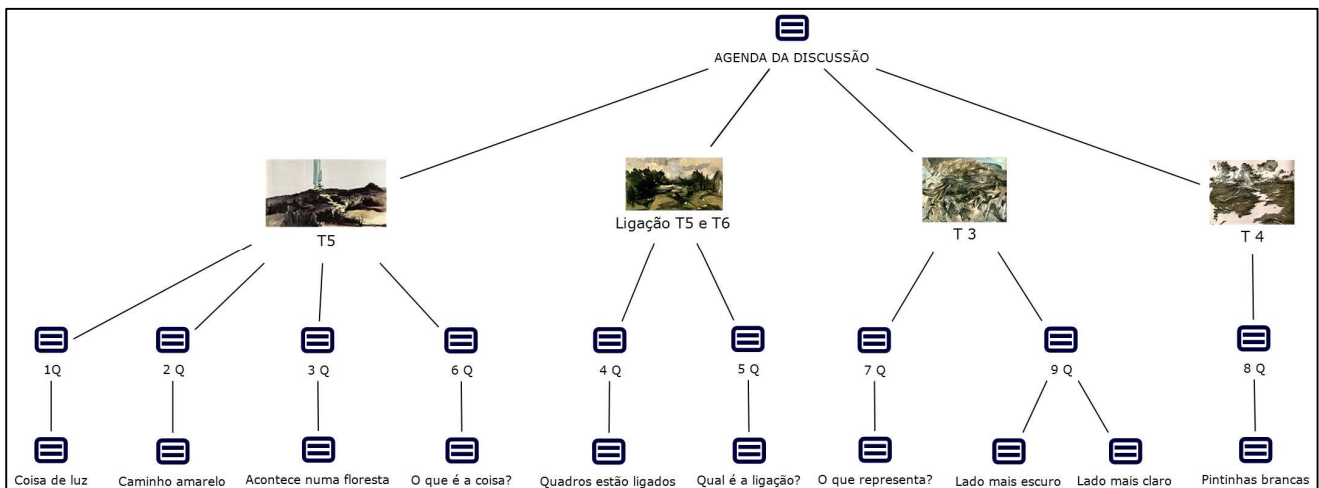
AGENDA DA DISCUSSÃO

T5

Ligação T5 e T6

T 3

T 4

1Q

2 Q

3 Q

6 Q

4 Q

5 Q

7 Q

9 Q

8 Q

Coisa de luz

Caminho amarelo

Acontece numa floresta

O que é a coisa?

Quadros estão ligados

Qual é a ligação?

O que representa?

Lado mais escuro

Lado mais claro

Pintinhas brancas